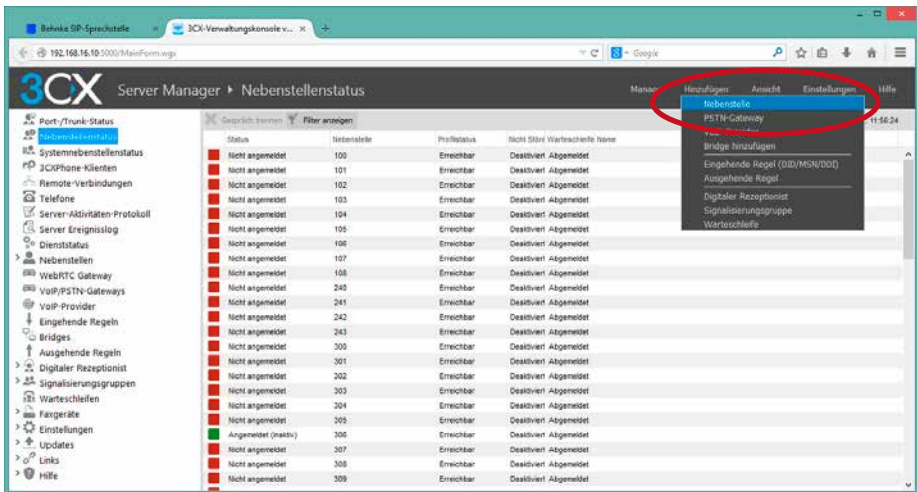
Behnke SIP-Sprechstelle | 3CX-Verwaltungskonsole v... ×

192.168.16.10:5000/MainForm.wgx

Google

3CX Server Manager ▸ Nebenstellenstatus

Management | Hinzufügen | Ansicht | Einstellungen | Hilfe

Nebenstelle
PSTN-Gateway
VoIP-Provider
Bridge hinzufügen
Eingehende Regel (DID/MSN/DDI)
Ausgehende Regel
Digitaler Rezeptionist
Signalisierungsgruppe
Warteschleife

11:58:24

Port-/Trunk-Status
Nebenstellenstatus
Systemnebenstellenstatus
3CXPhone-Klienten
Remote-Verbindungen
Telefone
Server-Aktivitäten-Protokoll
Server Ereignisslog
Dienststatus
Nebenstellen
WebRTC Gateway
VoIP/PSTN-Gateways
VoIP-Provider
Eingehende Regeln
Bridges
Ausgehende Regeln
Digitaler Rezeptionist
Signalisierungsgruppen
Warteschleifen
Faxgeräte
Einstellungen
Updates
Links
Hilfe

Gespräch trennen | Filter anzeigen

| Status | Nebenstelle | Profilstatus | Nicht Stören | Warteschleife | Name |
|---|---|---|---|---|---|
| Nicht angemeldet | 100 | Erreichbar | Deaktiviert | Abgemeldet | |
| Nicht angemeldet | 101 | Erreichbar | Deaktiviert | Abgemeldet | |
| Nicht angemeldet | 102 | Erreichbar | Deaktiviert | Abgemeldet | |
| Nicht angemeldet | 103 | Erreichbar | Deaktiviert | Abgemeldet | |
| Nicht angemeldet | 104 | Erreichbar | Deaktiviert | Abgemeldet | |
| Nicht angemeldet | 105 | Erreichbar | Deaktiviert | Abgemeldet | |
| Nicht angemeldet | 106 | Erreichbar | Deaktiviert | Abgemeldet | |
| Nicht angemeldet | 107 | Erreichbar | Deaktiviert | Abgemeldet | |
| Nicht angemeldet | 108 | Erreichbar | Deaktiviert | Abgemeldet | |
| Nicht angemeldet | 240 | Erreichbar | Deaktiviert | Abgemeldet | |
| Nicht angemeldet | 241 | Erreichbar | Deaktiviert | Abgemeldet | |
| Nicht angemeldet | 242 | Erreichbar | Deaktiviert | Abgemeldet | |
| Nicht angemeldet | 243 | Erreichbar | Deaktiviert | Abgemeldet | |
| Nicht angemeldet | 300 | Erreichbar | Deaktiviert | Abgemeldet | |
| Nicht angemeldet | 301 | Erreichbar | Deaktiviert | Abgemeldet | |
| Nicht angemeldet | 302 | Erreichbar | Deaktiviert | Abgemeldet | |
| Nicht angemeldet | 303 | Erreichbar | Deaktiviert | Abgemeldet | |
| Nicht angemeldet | 304 | Erreichbar | Deaktiviert | Abgemeldet | |
| Nicht angemeldet | 305 | Erreichbar | Deaktiviert | Abgemeldet | |
| Angemeldet (inaktiv) | 306 | Erreichbar | Deaktiviert | Abgemeldet | |
| Nicht angemeldet | 307 | Erreichbar | Deaktiviert | Abgemeldet | |
| Nicht angemeldet | 308 | Erreichbar | Deaktiviert | Abgemeldet | |
| Nicht angemeldet | 309 | Erreichbar | Deaktiviert | Abgemeldet | |